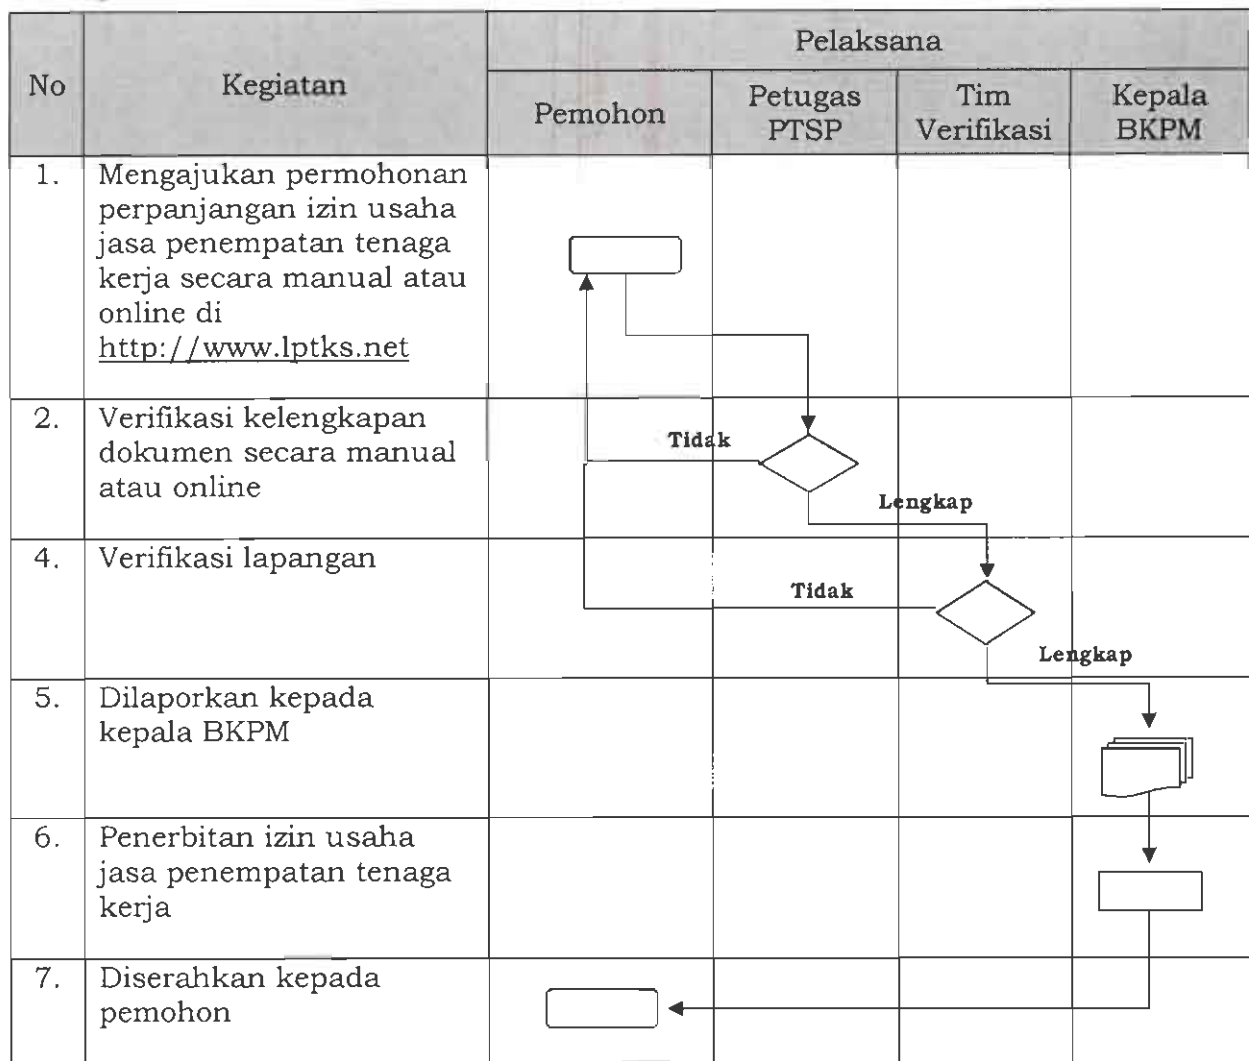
| No | Kegiatan | Pelaksana | | | |
|---|---|---|---|---|---|
| | | Pemohon | Petugas PTSP | Tim Verifikasi | Kepala BKPM |
| 1. | Mengajukan permohonan perpanjangan izin usaha jasa penempatan tenaga kerja secara manual atau online di http://www.lptks.net | | | | |
| 2. | Verifikasi kelengkapan dokumen secara manual atau online | | | | |
| 4. | Verifikasi lapangan | | | | |
| 5. | Dilaporkan kepada kepala BKPM | | | | |
| 6. | Penerbitan izin usaha jasa penempatan tenaga kerja | | | | |
| 7. | Diserahkan kepada pemohon | | | | |

Tidak

Lengkap

Tidak

Lengkap